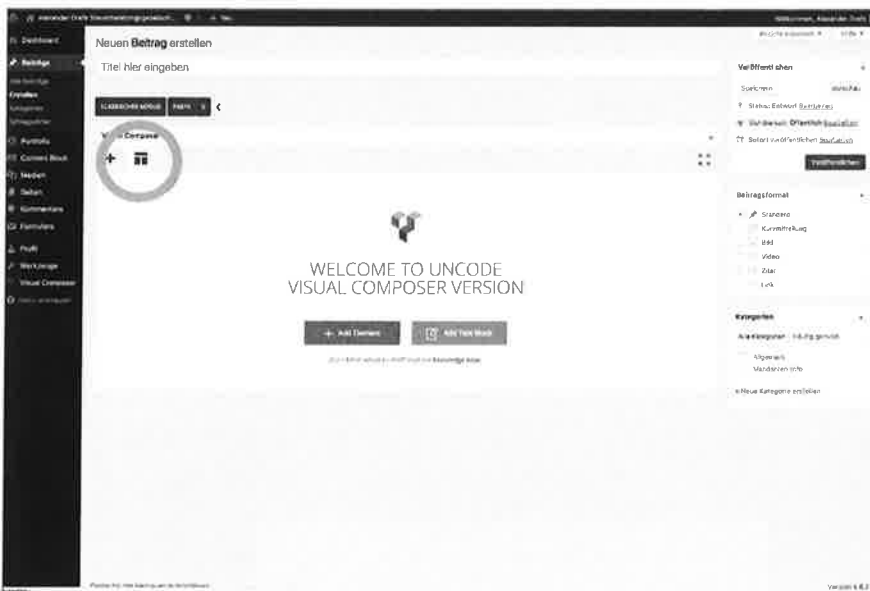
Alexander Drefs Steuerberatungsgesellsch... + Neu

Willkommen, Alexander Drefs

Dashboard
Beiträge
Alle Beiträge
Erstellen
Kategorien
Schlagwörter
Portfolio
Content Block
Medien
Seiten
Kommentare
Formulare
Profil
Werkzeuge
Visual Composer
Menü einklappen

Neuen Beitrag erstellen

Titel hier eingeben

KLASSISCHER MODUS

Visual Composer

WELCOME TO UNCODE
VISUAL COMPOSER VERSION

+ Add Element
Add Text Block

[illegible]

Veröffentlichen
Speichern
Vorschau
Status: Entwurf Bearbeiten
Sichtbarkeit: Öffentlich Bearbeiten
Sofort veröffentlichen Bearbeiten
Veröffentlichen

Beitragsformat
Standard
Kurzmitteilung
Bild
Video
Zitat
Link

Kategorien
Alle Kategorien
Häufig genutzt
Allgemein
Mandanten Info
+ Neue Kategorie erstellen

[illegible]
Version 4.8.2